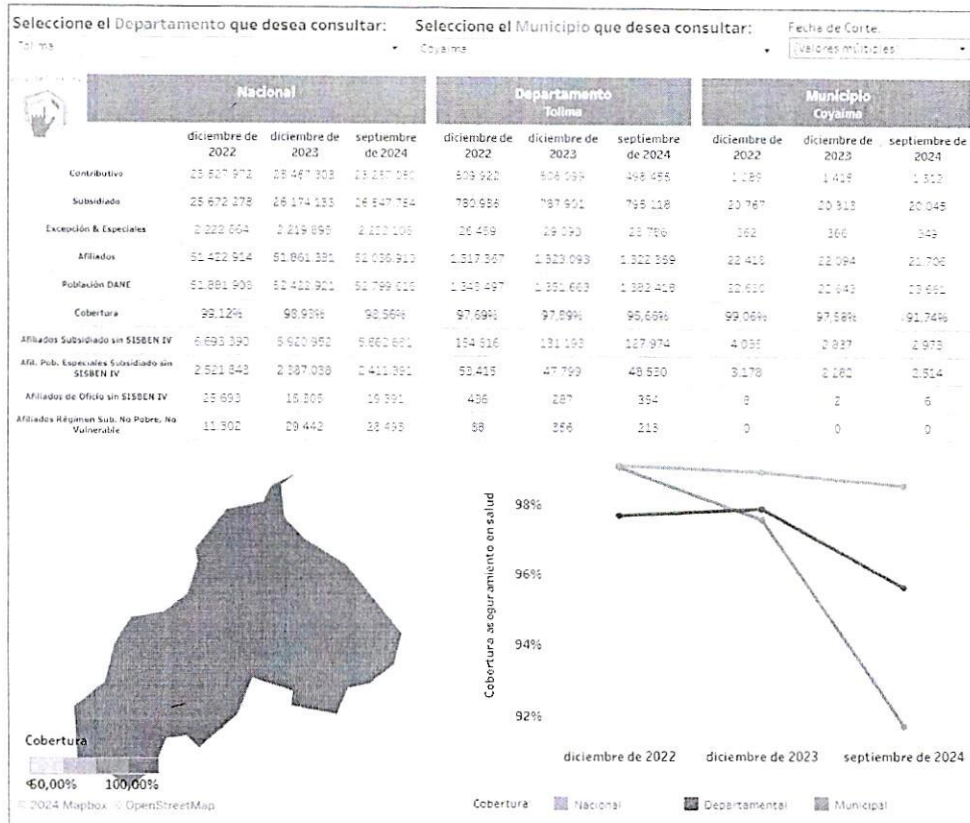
Seleccione el Departamento que desea consultar:
Tolima

Seleccione el Municipio que desea consultar:
Coyaima

Fecha de Corte
(Valores múltiples)

| | Nacional | | | Departamento Tolima | | | Municipio Coyaima | | |
|---|---|---|---|---|---|---|---|---|---|
| | diciembre de 2022 | diciembre de 2023 | septiembre de 2024 | diciembre de 2022 | diciembre de 2023 | septiembre de 2024 | diciembre de 2022 | diciembre de 2023 | septiembre de 2024 |
| Contributivo | 23 527 972 | 23 467 303 | 23 287 050 | 509 922 | 506 099 | 498 455 | 1 289 | 1 419 | 1 312 |
| Subsidiado | 25 672 278 | 26 174 133 | 26 547 754 | 780 956 | 787 901 | 795 118 | 20 767 | 20 313 | 20 045 |
| Excepción & Especiales | 2 223 664 | 2 219 895 | 2 202 106 | 26 489 | 29 093 | 28 786 | 362 | 366 | 349 |
| Afiliados | 51 422 914 | 51 861 331 | 52 036 910 | 1 317 367 | 1 323 093 | 1 322 359 | 22 418 | 22 094 | 21 706 |
| Población DANE | 51 881 908 | 52 422 921 | 52 799 616 | 1 348 497 | 1 351 663 | 1 382 418 | 22 610 | 22 643 | 23 661 |
| Cobertura | 99,12% | 98,93% | 98,56% | 97,69% | 97,89% | 95,66% | 99,06% | 97,58% | 91,74% |
| Afiliados Subsidiado sin SISBEN IV | 6 693 390 | 5 620 952 | 5 662 681 | 154 516 | 131 193 | 127 974 | 4 035 | 2 837 | 2 973 |
| Afil. Pob. Especiales Subsidiado sin SISBEN IV | 2 521 843 | 2 387 038 | 2 411 391 | 53 415 | 47 799 | 48 530 | 3 178 | 2 160 | 2 514 |
| Afiliados de Oficio sin SISBEN IV | 25 693 | 16 305 | 19 391 | 436 | 287 | 394 | 8 | 2 | 6 |
| Afiliados Régimen Sub. No Pobre, No Vulnerable | 11 302 | 29 442 | 38 493 | 88 | 356 | 215 | 0 | 0 | 0 |

Cobertura
60,00% 100,00%
© 2024 Mapbox © OpenStreetMap

Cobertura aseguramiento en salud
98%
96%
94%
92%
diciembre de 2022 diciembre de 2023 septiembre de 2024

Cobertura Nacional Departamental Municipal